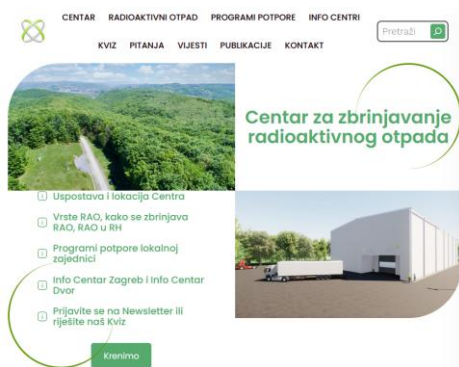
CENTAR RADIOAKTIVNI OTPAD PROGRAMI POTPORE INFO CENTRI

KVIZ PITANJA VIJESTI PUBLIKACIJE KONTAKT

Pretraži

Centar za zbrinjavanje radioaktivnog otpada

Uspostava i lokacija Centra

Vrste RAO, kako se zbrinjava RAO, RAO u RH

Programi potpore lokalnoj zajednici

Info Centar Zagreb i Info Centar Dvor

Prijavite se na Newsletter ili riješite naš Kviz

Krenimo